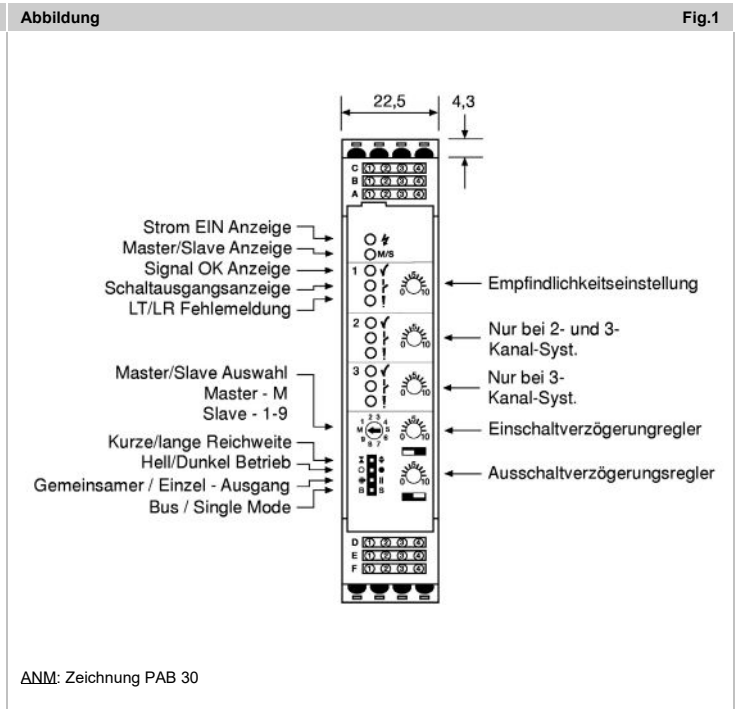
Abbildung

Fig.1

22,5

4,3

C ① ② ③ ④
B ① ② ③ ④
A ① ② ③ ④

Strom EIN Anzeige
Master/Slave Anzeige
Signal OK Anzeige
Schaltausgangsanzeige
LT/LR Fehlemeldung

M/S

1

Empfindlichkeitseinstellung

0 10

2

Nur bei 2- und 3-Kanal-Syst.

3

Nur bei 3-Kanal-Syst.

Master/Slave Auswahl
Master - M
Slave - 1-9

Einschaltverzögerungregler

Kurze/lange Reichweite
Hell/Dunkel Betrieb
Gemeinsamer / Einzel - Ausgang
Bus / Single Mode

Ausschaltverzögerungsregler

D ① ② ③ ④
E ① ② ③ ④
F ① ② ③ ④

ANM: Zeichnung PAB 30